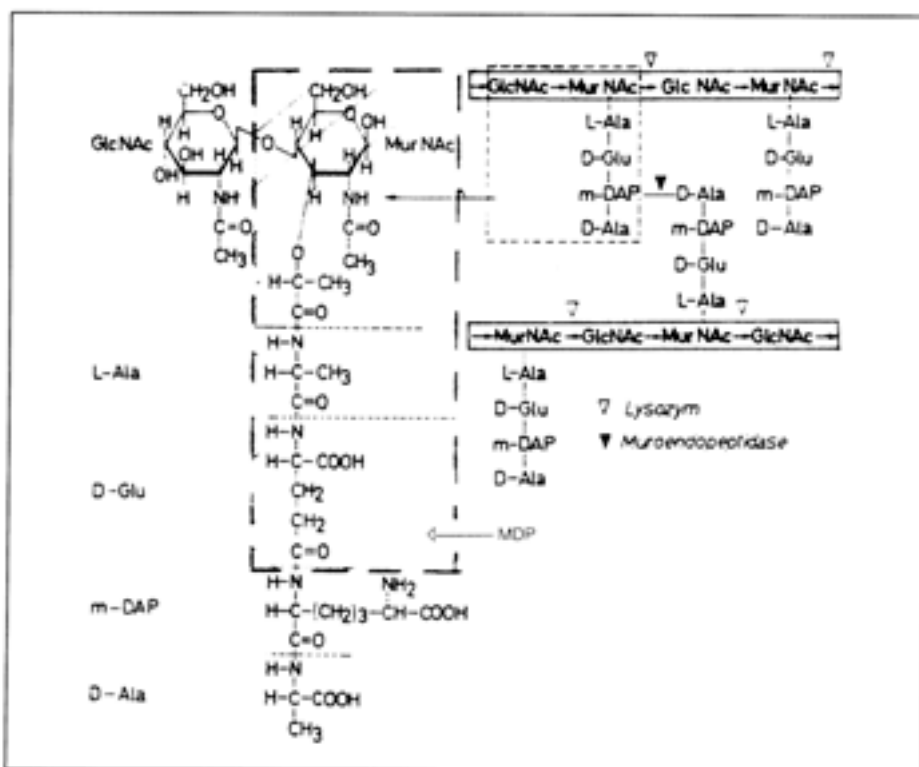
GlcNAc
$CH_2OH$
OH
OH
H
H
NH
$C=O$
$CH_3$
O
$CH_2OH$
H
OH
Mur NAc
H
NH
$C=O$
$CH_3$
O
$H-C-CH_3$
$C=O$

L-Ala
$H-N$
$H-C-CH_3$
$C=O$

D-Glu
$H-N$
$H-C-COOH$
$CH_2$
$CH_2$
$C=O$

m-DAP
$H-N$
$NH_2$
$H-C-(CH_2)_3-CH-COOH$
$C=O$

D-Ala
$H-N$
$H-C-COOH$
$CH_3$

MDP

→GlcNAc→Mur NAc→Glc NAc→Mur NAc→
L-Ala
D-Glu
m-DAP
D-Ala
D-Ala
m-DAP
D-Glu
L-Ala
L-Ala
D-Glu
m-DAP
D-Ala

→MurNAc→GlcNAc→Mur NAc→GlcNAc→
L-Ala
D-Glu
m-DAP
D-Ala

▽ Lysozym
▼ Murendopeptidase